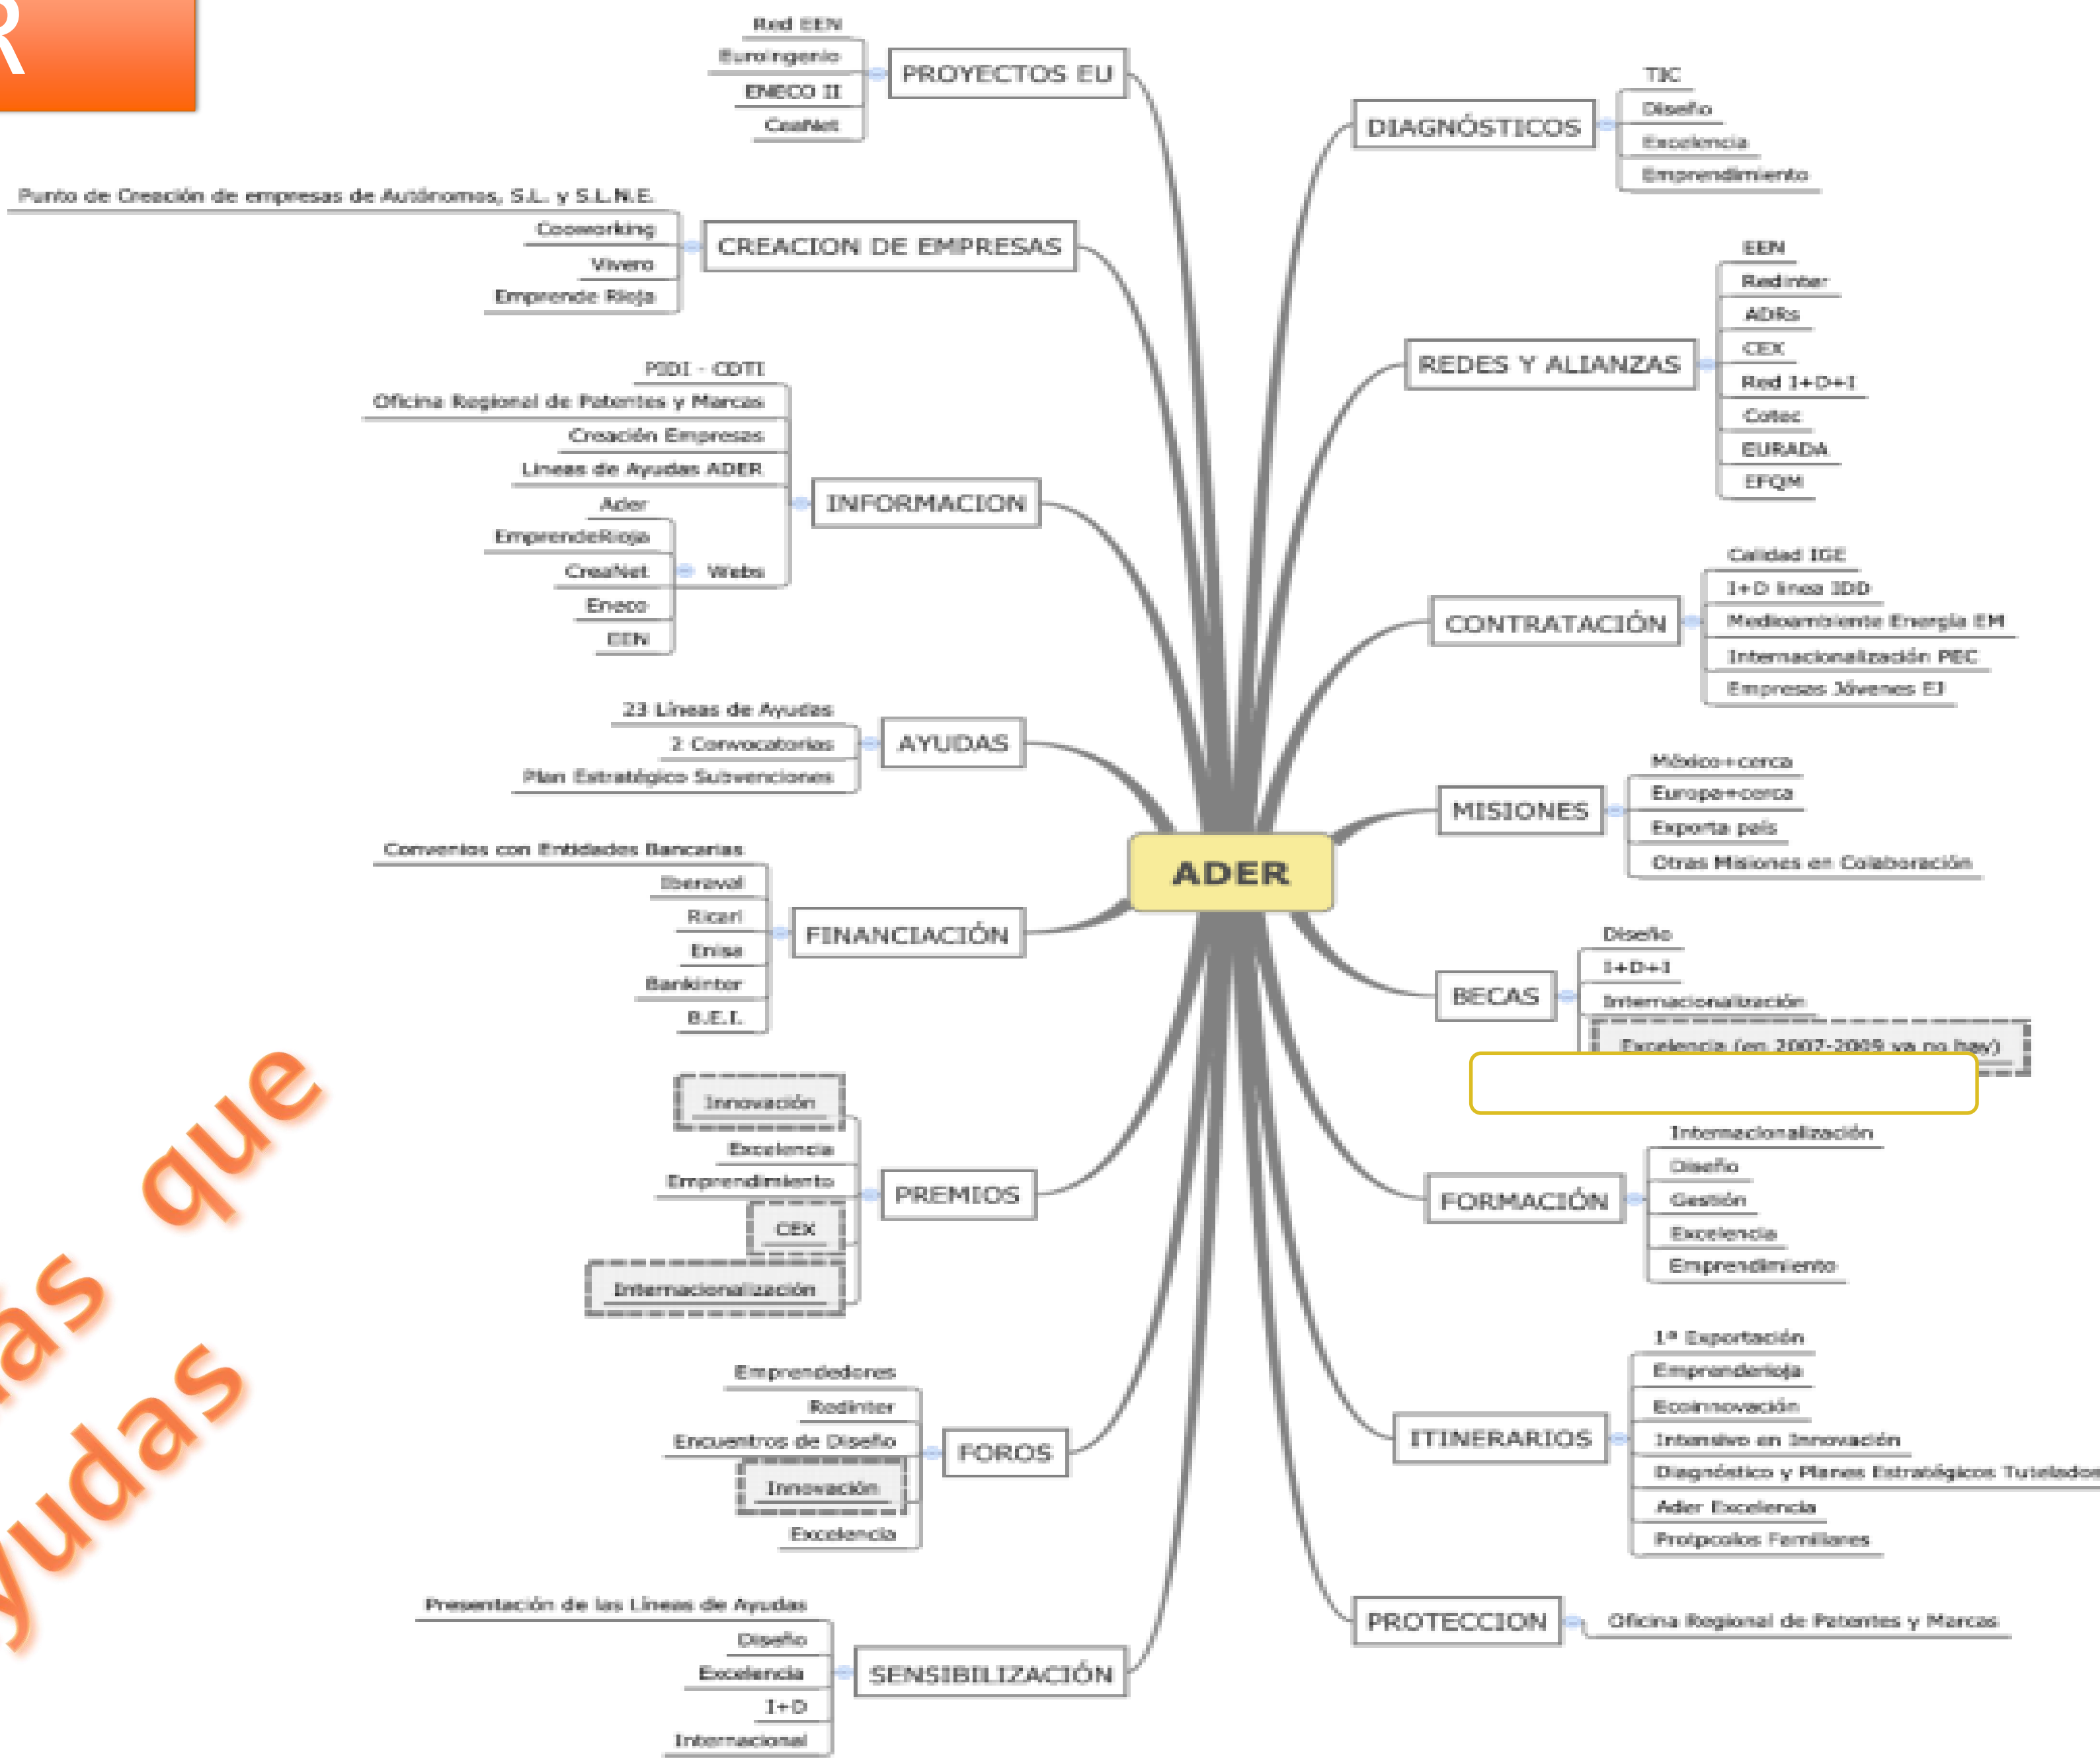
R

Red EEN
Euroingenio
ENECO II
CreaNet
PROYECTOS EU

Punto de Creación de empresas de Autónomos, S.L. y S.L.N.E.
Coworking
Vivero
Emprende Rioja
CREACION DE EMPRESAS

PIDI - CDTI
Oficina Regional de Patentes y Marcas
Creación Empresas
Líneas de Ayudas ADER
Ader
EmprendeRioja
CreaNet
Eneco
EEN
Webs
INFORMACION

23 Líneas de Ayudas
2 Convocatorias
Plan Estratégico Subvenciones
AYUDAS

Convenios con Entidades Bancarias
Iberaval
Ricari
Enisa
Bankinter
B.E.I.
FINANCIACIÓN

Innovación
Excelencia
Emprendimiento
CEX
Internacionalización
PREMIOS

Emprendedores
Redinter
Encuentros de Diseño
Innovación
Excelencia
FOROS

Presentación de las Líneas de Ayudas
Diseño
Excelencia
I+D
Internacional
SENSIBILIZACIÓN

ADER

DIAGNÓSTICOS
TIC
Diseño
Excelencia
Emprendimiento

REDES Y ALIANZAS
EEN
Redinter
ADRs
CEX
Red I+D+I
Cotec
EURADA
EFQM

CONTRATACIÓN
Calidad IGE
I+D línea IDD
Medioambiente Energía EM
Internacionalización PEC
Empresas Jóvenes EJ

MISIONES
México+cerca
Europa+cerca
Exporta país
Otras Misiones en Colaboración

BECAS
Diseño
I+D+I
Internacionalización
Excelencia (en 2007-2009 ya no hay)

FORMACIÓN
Internacionalización
Diseño
Gestión
Excelencia
Emprendimiento

ITINERARIOS
1ª Exportación
Emprenderioja
Ecoinnovación
Intensivo en Innovación
Diagnóstico y Planes Estratégicos Tutelados
Ader Excelencia
Protocolos Familiares

PROTECCION
Oficina Regional de Patentes y Marcas

as que
yudas